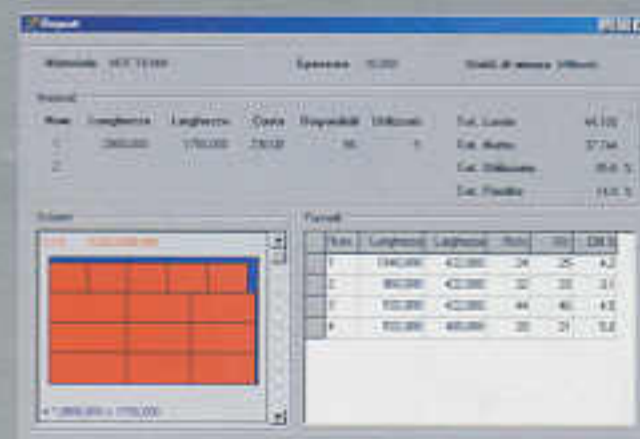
Report

Materiale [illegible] Spessore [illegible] Unità di misura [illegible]

Pannelli

| Num | Lunghezza | Larghezza | Costo | Disponibili | Utilizzati |
|---|---|---|---|---|---|
| 1 | 2800,000 | 1750,000 | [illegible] | 50 | 1 |
| 2 | | | | | |

Tot. Lordo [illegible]
Tot. Netto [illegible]
Tot. Utilizzato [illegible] %
Tot. Perdita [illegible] %

Schemi

Formati

| Num | Lunghezza | Larghezza | Rich. | Ott. | Diff. % |
|---|---|---|---|---|---|
| 1 | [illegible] | 422,000 | 24 | 25 | 4,2 |
| 2 | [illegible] | 422,000 | 32 | 33 | 3,1 |
| 3 | 700,000 | 422,000 | 44 | 46 | 4,5 |
| 4 | 700,000 | 400,000 | 30 | 31 | 3,3 |

= 2800,000 x 1750,000